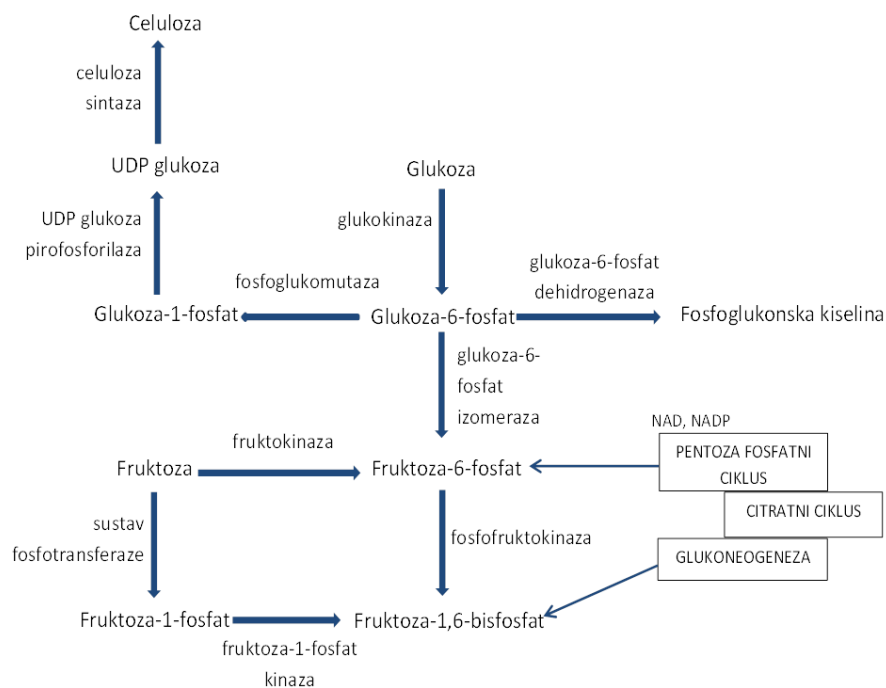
Celuloza

celuloza sintaza

UDP glukoza

UDP glukoza pirofosforilaza

Glukoza

glukokinaza

fosfoglukomutaza

glukoza-6-fosfat dehidrogenaza

Glukoza-1-fosfat

Glukoza-6-fosfat

Fosfoglukonska kiselina

glukoza-6-fosfat izomeraza

NAD, NADP

PENTOZA FOSFATNI CIKLUS

fruktokinaza

Fruktoza

Fruktoza-6-fosfat

CITRATNI CIKLUS

sustav fosfotransferaze

fosfofruktokinaza

GLUKONEOGENEZA

Fruktoza-1-fosfat

Fruktoza-1,6-bisfosfat

fruktoza-1-fosfat kinaza